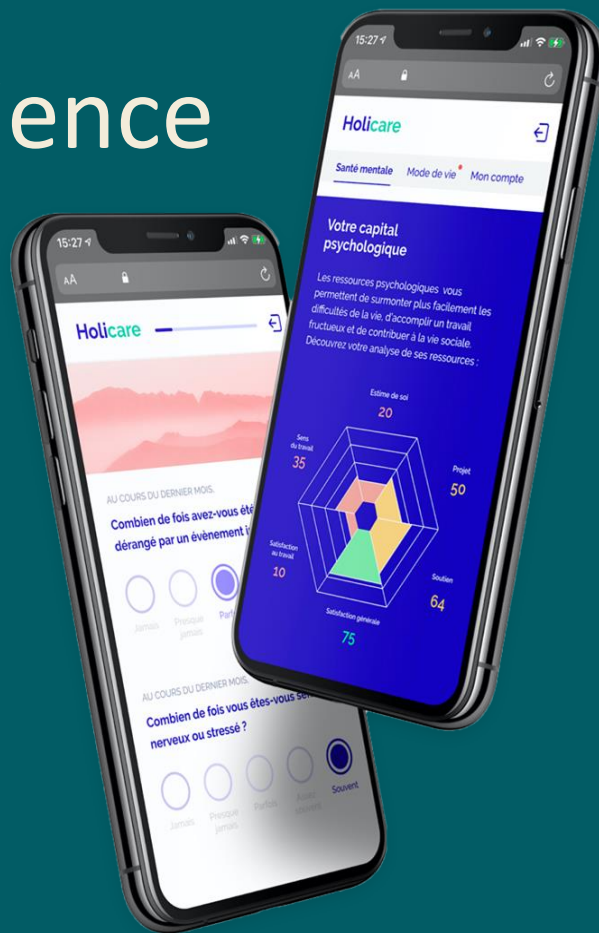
ence

15:27
AA
Holicare
Santé mentale
Mode de vie
Mon compte
Votre capital psychologique
Les ressources psychologiques vous permettent de surmonter plus facilement les difficultés de la vie, d'accomplir un travail fructueux et de contribuer à la vie sociale. Découvrez votre analyse de ses ressources :
Estime de soi
20
Sens du travail
35
Projet
50
Satisfaction au travail
10
Soutien
64
Satisfaction générale
75

15:27
AA
Holicare
AU COURS DU DERNIER MOIS,
Combien de fois avez-vous été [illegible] dérangé par un évènement i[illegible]
Jamais
Presque jamais
Parfo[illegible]
AU COURS DU DERNIER MOIS,
Combien de fois vous êtes-vous se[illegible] nerveux ou stressé ?
Jamais
Presque jamais
Parfois
Assez souvent
Souvent